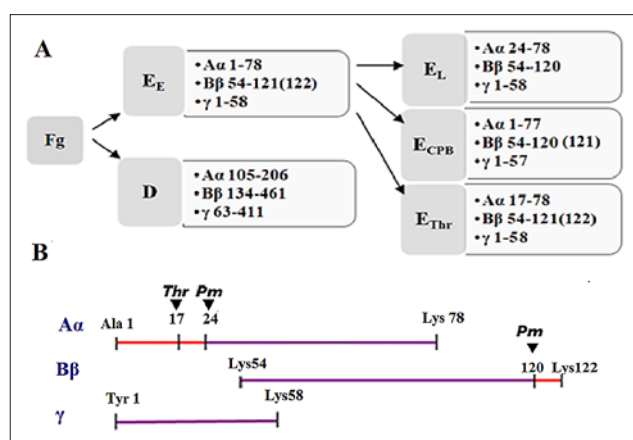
A

Fg

$E_E$
• Aα 1-78
• Bβ 54-121(122)
• γ 1-58

D
• Aα 105-206
• Bβ 134-461
• γ 63-411

$E_L$
• Aα 24-78
• Bβ 54-120
• γ 1-58

$E_{CPB}$
• Aα 1-77
• Bβ 54-120 (121)
• γ 1-57

$E_{Thr}$
• Aα 17-78
• Bβ 54-121(122)
• γ 1-58

B

Thr Pm
Aα Ala 1 17 24 Lys 78

Pm
Bβ Lys54 120 Lys122

γ Tyr 1 Lys58